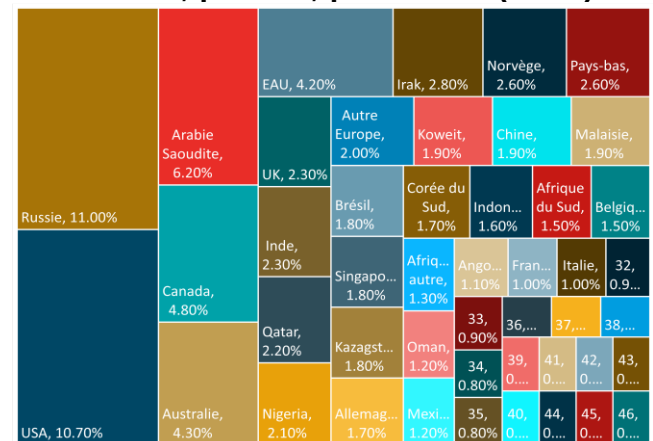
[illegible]

Russie, 11.00%

USA, 10.70%

Arabie Saoudite, 6.20%

Canada, 4.80%

Australie, 4.30%

EAU, 4.20%

UK, 2.30%

Inde, 2.30%

Qatar, 2.20%

Nigeria, 2.10%

Irak, 2.80%

Norvège, 2.60%

Pays-bas, 2.60%

Autre Europe, 2.00%

Koweit, 1.90%

Chine, 1.90%

Malaisie, 1.90%

Brésil, 1.80%

Corée du Sud, 1.70%

Indon..., 1.60%

Afrique du Sud, 1.50%

Belgiq..., 1.50%

Singapo..., 1.80%

Afriq... autre, 1.30%

Ango..., 1.10%

Fran..., 1.00%

Italie, 1.00%

32, 0.9...

Kazagst..., 1.80%

Oman, 1.20%

33, 0.90%

36,...

37,...

38,...

34, 0.80%

39, 0....

41, 0....

42, 0....

43, 0....

Allemag..., 1.70%

Mexi..., 1.20%

35, 0.80%

40, 0....

44, 0....

45, 0....

46, 0....